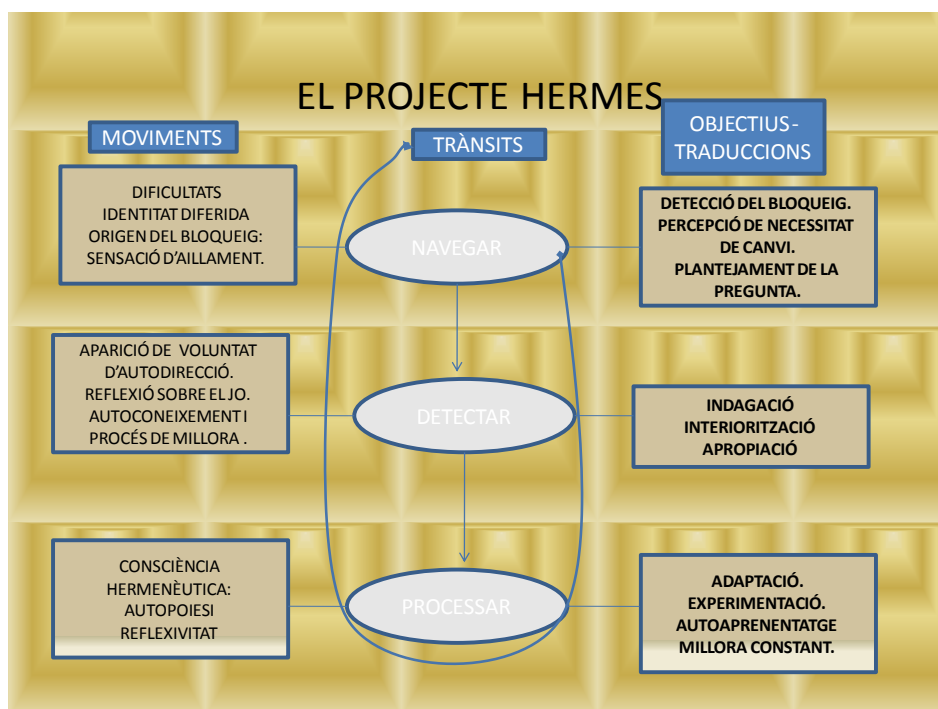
EL PROJECTE HERMES

MOVIMENTS

TRÀNSITS

OBJECTIUS-TRADUCCIONS

DIFICULTATS
IDENTITAT DIFERIDA
ORIGEN DEL BLOQUEIG: SENSACIÓ D'AILLAMENT.

NAVEGAR

DETECCIÓ DEL BLOQUEIG.
PERCEPCIÓ DE NECESSITAT DE CANVI.
PLANTEJAMENT DE LA PREGUNTA.

APARICIÓ DE VOLUNTAT D'AUTODIRECCIÓ.
REFLEXIÓ SOBRE EL JO.
AUTOCONEIXEMENT I PROCÉS DE MILLORA .

DETECTAR

INDAGACIÓ
INTERIORITZACIÓ
APROPIACIÓ

CONSCIÈNCIA HERMENÈUTICA:
AUTOPOIESI
REFLEXIVITAT

PROCESSAR

ADAPTACIÓ.
EXPERIMENTACIÓ.
AUTOAPRENENTATGE
MILLORA CONSTANT.